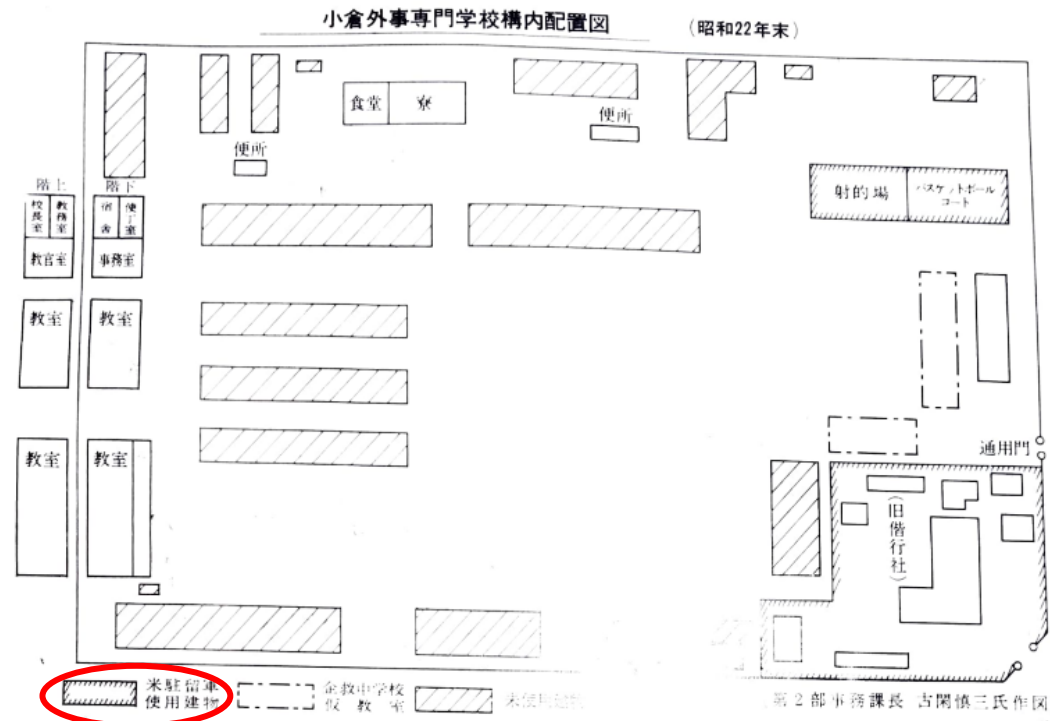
小倉外事専門学校構内配置図

（昭和22年末）

食室

寮

便所

便所

射的場

バスケットボール コート

階上

校長室

教務室

教官室

階下

宿舎

使丁室

事務室

教室

教室

教室

教室

通用門

（旧偕行社）

米駐留軍 使用建物

企救中学校 仮教室

未使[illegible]

第2部事務課長 古閑慎三氏作図